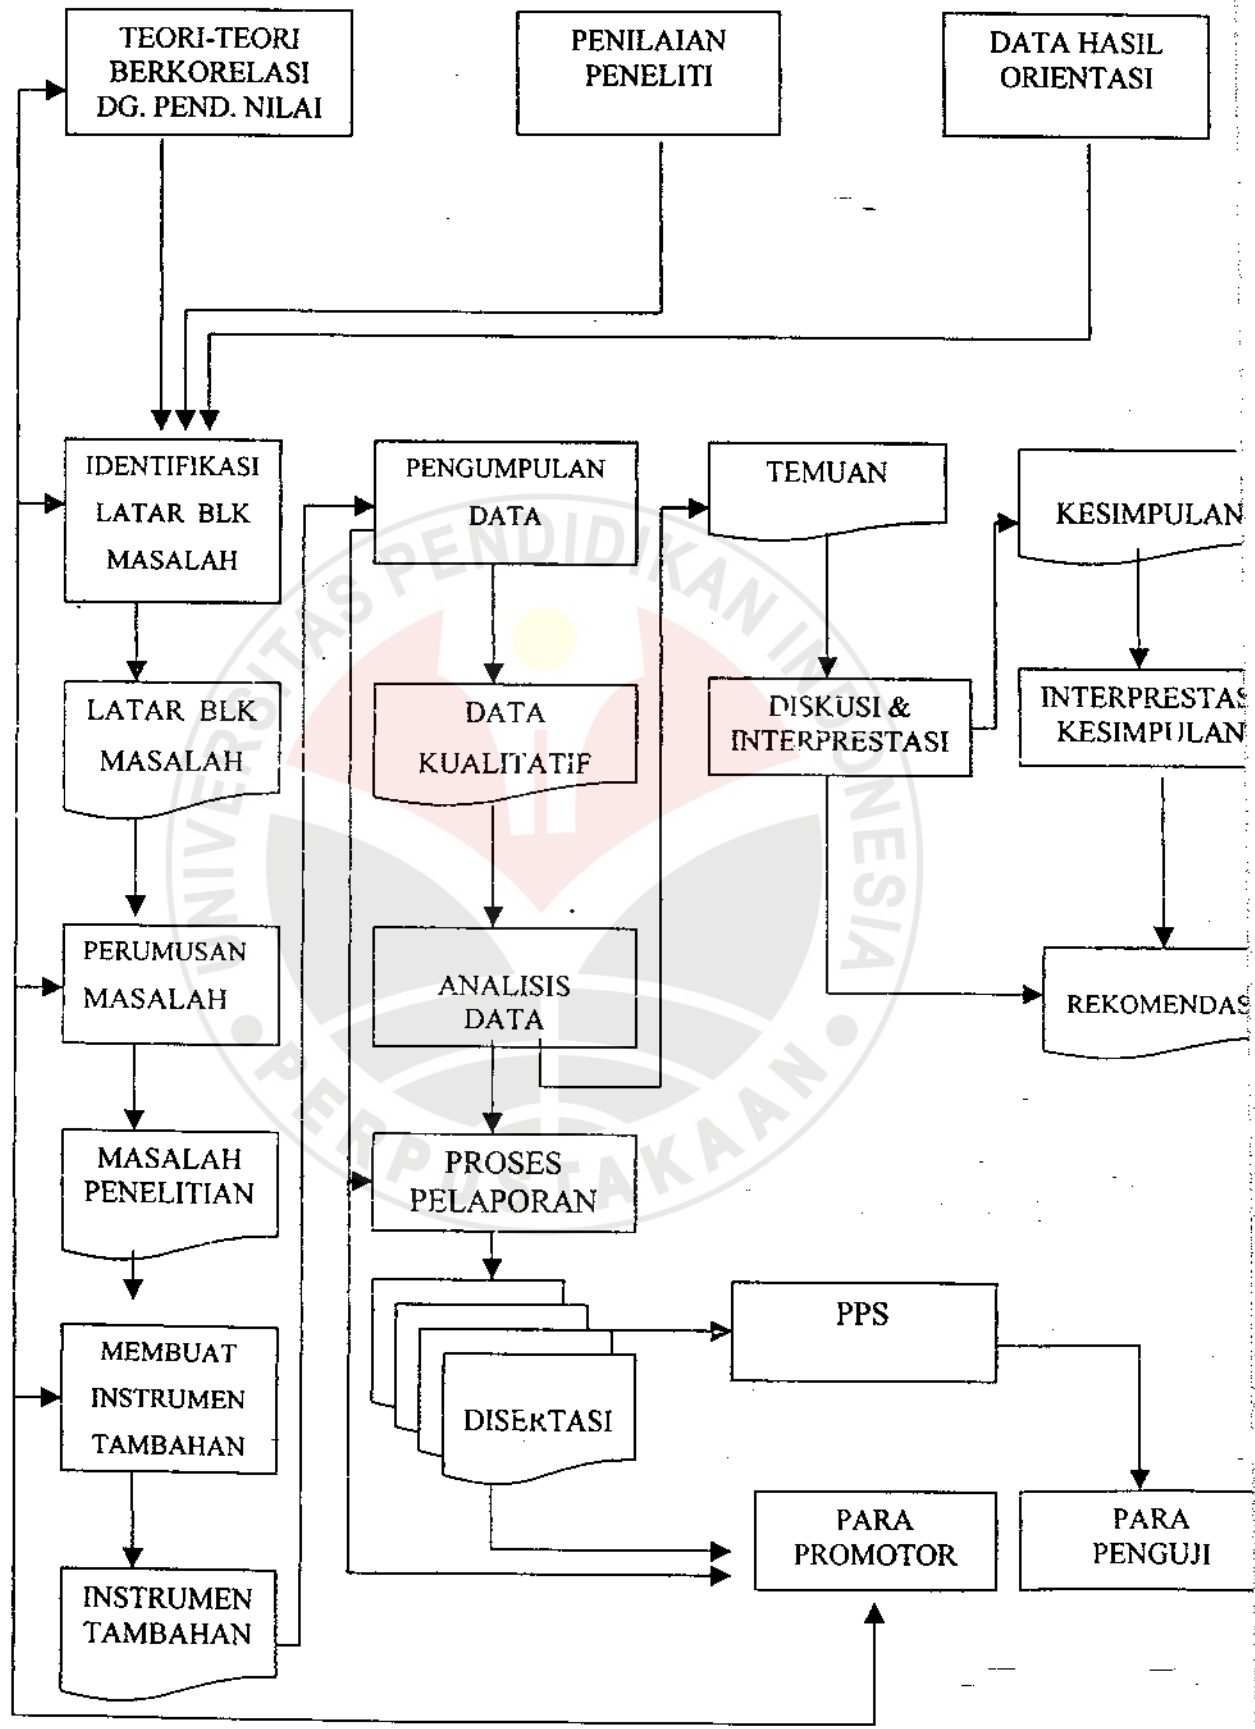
TEORI-TEORI BERKORELASI DG. PEND. NILAI

PENILAIAN PENELITI

DATA HASIL ORIENTASI

IDENTIFIKASI LATAR BLK MASALAH

PENGUMPULAN DATA

TEMUAN

KESIMPULAN

LATAR BLK MASALAH

DATA KUALITATIF

DISKUSI & INTERPRESTASI

INTERPRESTAS KESIMPULAN

PERUMUSAN MASALAH

ANALISIS DATA

REKOMENDAS

MASALAH PENELITIAN

PROSES PELAPORAN

MEMBUAT INSTRUMEN TAMBAHAN

DISERTASI

PPS

INSTRUMEN TAMBAHAN

PARA PROMOTOR

PARA PENGUJI

UNIVERSITAS PENDIDIKAN INDONESIA
PERPUSTAKAAN